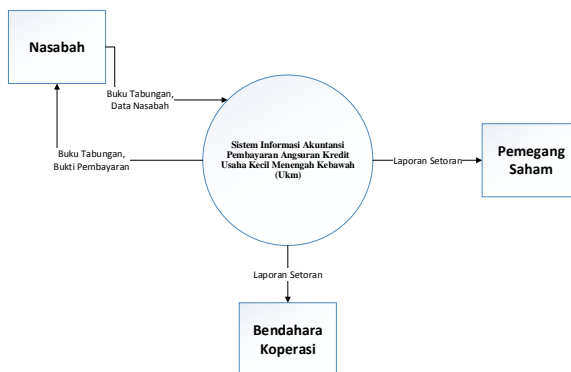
Nasabah

Buku Tabungan, Data Nasabah

Buku Tabungan, Bukti Pembayaran

Sistem Informasi Akuntansi Pembayaran Angsuran Kredit Usaha Kecil Menengah Kebawah (Ukm)

Laporan Setoran

Pemegang Saham

Laporan Setoran

Bendahara Koperasi